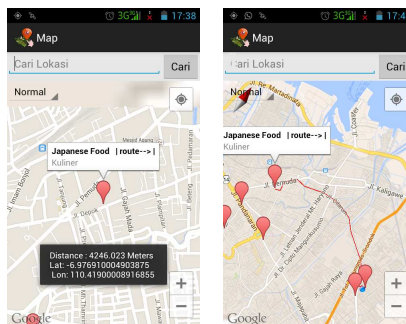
3G 17:38

Map

Cari Lokasi

Cari

Normal

Japanese Food | route--> |
Kuliner

Jl. Imam Bonjol
Jl. Pemuda
Jl. Depok
Jl. Gajah Mada
Jl. Pandanaran
Jl. MT Haryono

Distance : 4246.023 Meters
Lat: -6.976910004903875
Lon: 110.41900008916855

+
−

Google

3G 17:44

Map

Cari Lokasi

Cari

Normal

Jl. Ronggowarsito
Jl. Kaligawe
Jl. Letjend Soeprapto
Jl. Dr. Cipto

Japanese Food | route--> |
Kuliner

+
−

Google